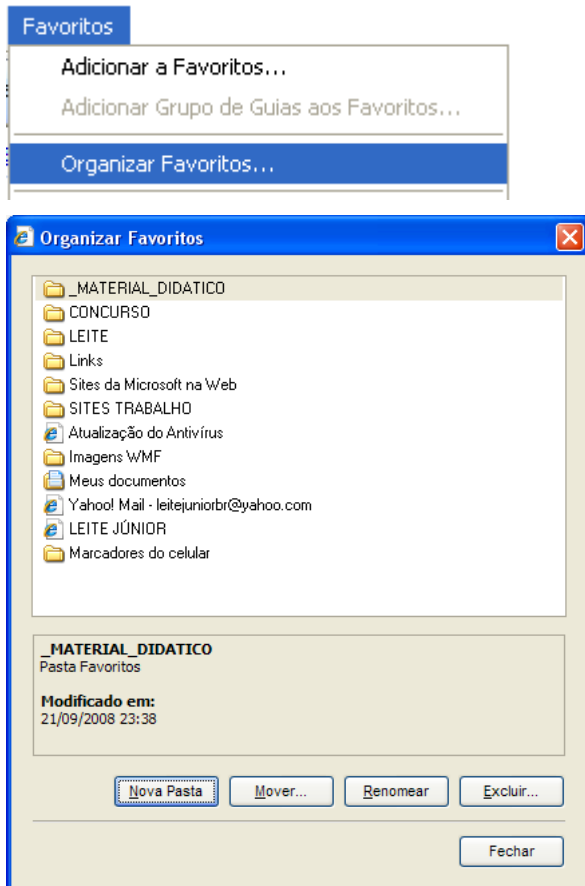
Favoritos

Adicionar a Favoritos...

Adicionar Grupo de Guias aos Favoritos...

Organizar Favoritos...

Organizar Favoritos

_MATERIAL_DIDATICO
CONCURSO
LEITE
Links
Sites da Microsoft na Web
SITES TRABALHO
Atualização do Antivírus
Imagens WMF
Meus documentos
Yahoo! Mail - leitejuniorbr@yahoo.com
LEITE JÚNIOR
Marcadores do celular

_MATERIAL_DIDATICO
Pasta Favoritos

Modificado em:
21/09/2008 23:38

Nova Pasta | Mover... | Renomear | Excluir...

Fechar